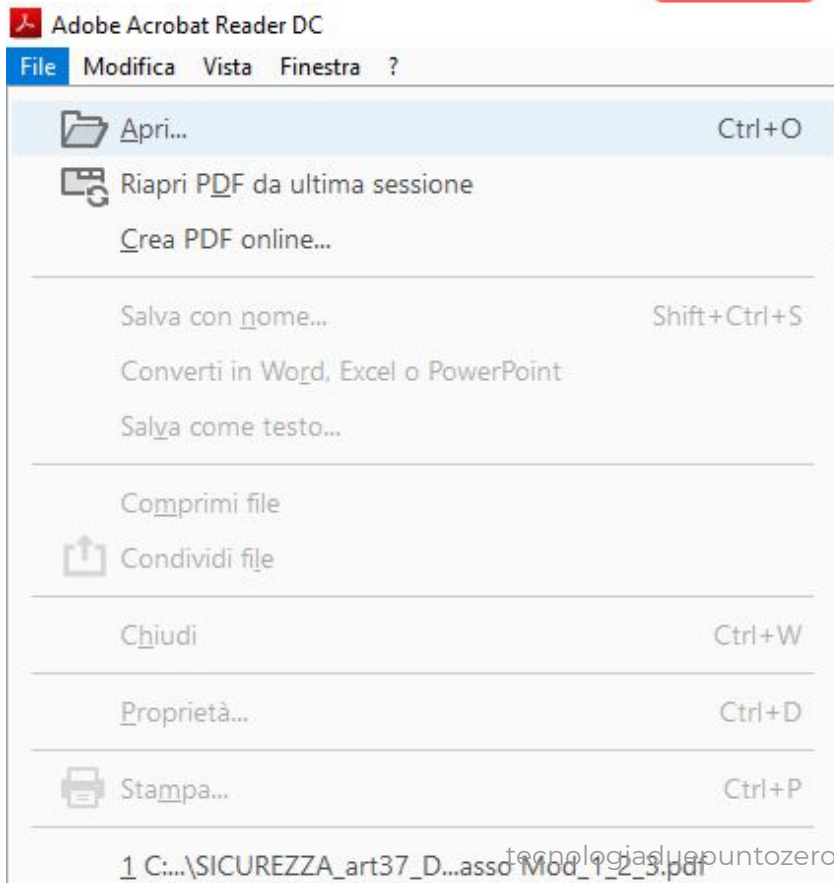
Adobe Acrobat Reader DC

File Modifica Vista Finestra ?

Apri... Ctrl+O

Riapri PDF da ultima sessione

Crea PDF online...

Salva con nome... Shift+Ctrl+S

Converti in Word, Excel o PowerPoint

Salva come testo...

Comprimi file

Condividi file

Chiudi Ctrl+W

Proprietà... Ctrl+D

Stampa... Ctrl+P

1 C:...\SICUREZZA_art37_D...asso Mod_1_2_3.pdf

tecnologiaduepuntozero